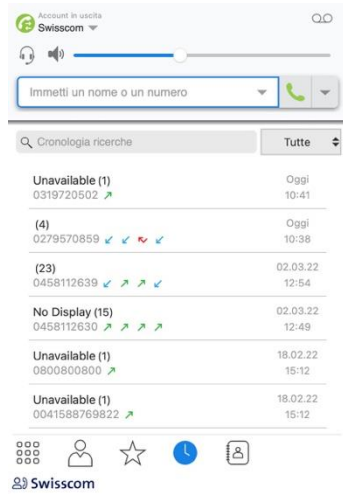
Account in uscita
Swisscom

Immetti un nome o un numero

Cronologia ricerche
Tutte

Unavailable (1)
0319720502
Oggi
10:41

(4)
0279570859
Oggi
10:38

(23)
0458112639
02.03.22
12:54

No Display (15)
0458112630
02.03.22
12:49

Unavailable (1)
0800800800
18.02.22
15:12

Unavailable (1)
0041588769822
18.02.22
15:12

Swisscom